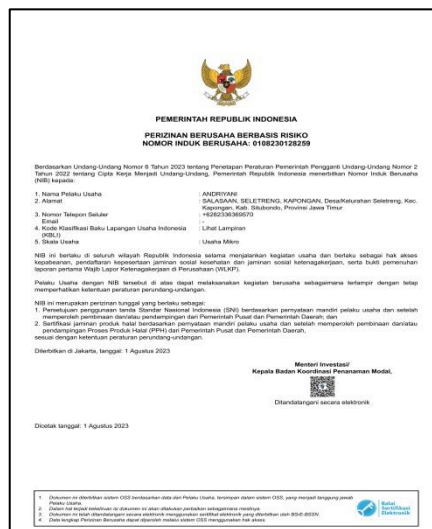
PEMERINTAH REPUBLIK INDONESIA

PERIZINAN BERUSAHA BERBASIS RISIKO
NOMOR INDUK BERUSAHA: 0108230128259

Berdasarkan Undang-Undang Nomor 6 Tahun 2023 tentang Penetapan Peraturan Pemerintah Pengganti Undang-Undang Nomor 2 Tahun 2022 tentang Cipta Kerja Menjadi Undang-Undang, Pemerintah Republik Indonesia menerbitkan Nomor Induk Berusaha (NIB) kepada:

| | | |
|---|---|---|
| 1. | Nama Pelaku Usaha | : ANDRIYANI |
| 2. | Alamat | : SALASAAN, SELETRENG, KAPONGAN, Desa/Kelurahan Seletreng, Kec. Kapongan, Kab. Situbondo, Provinsi Jawa Timur |
| 3. | Nomor Telepon Seluler | : +6282338369570 |
| | Email | : - |
| 4. | Kode Klasifikasi Baku Lapangan Usaha Indonesia (KBLI) | : Lihat Lampiran |
| 5. | Skala Usaha | : Usaha Mikro |

NIB ini berlaku di seluruh wilayah Republik Indonesia selama menjalankan kegiatan usaha dan berlaku sebagai hak akses kepabeanan, pendaftaran kepesertaan jaminan sosial kesehatan dan jaminan sosial ketenagakerjaan, serta bukti pemenuhan laporan pertama Wajib Lapor Ketenagakerjaan di Perusahaan (WLKP).

Pelaku Usaha dengan NIB tersebut di atas dapat melaksanakan kegiatan berusaha sebagaimana terlampir dengan tetap memperhatikan ketentuan peraturan perundang-undangan.

NIB ini merupakan perizinan tunggal yang berlaku sebagai:
1. Persetujuan penggunaan tanda Standar Nasional Indonesia (SNI) berdasarkan pernyataan mandiri pelaku usaha dan setelah memperoleh pembinaan dan/atau pendampingan dari Pemerintah Pusat dan Pemerintah Daerah; dan
2. Sertifikasi jaminan produk halal berdasarkan pernyataan mandiri pelaku usaha dan setelah memperoleh pembinaan dan/atau pendampingan Proses Produk Halal (PPH) dari Pemerintah Pusat dan Pemerintah Daerah,
sesuai dengan ketentuan peraturan perundang-undangan.

Diterbitkan di Jakarta, tanggal: 1 Agustus 2023

Menteri Investasi/
Kepala Badan Koordinasi Penanaman Modal,

Ditandatangani secara elektronik

Dicetak tanggal: 1 Agustus 2023

1. Dokumen ini diterbitkan sistem OSS berdasarkan data dari Pelaku Usaha, tersimpan dalam sistem OSS, yang menjadi tanggung jawab Pelaku Usaha.
2. Dalam hal terjadi kekeliruan isi dokumen ini akan dilakukan perbaikan sebagaimana mestinya.
3. Dokumen ini telah ditandatangani secara elektronik menggunakan sertifikat elektronik yang diterbitkan oleh BSrE-BSSN.
4. Data lengkap Perizinan Berusaha dapat diperoleh melalui sistem OSS menggunakan hak akses.

Balai Sertifikasi Elektronik